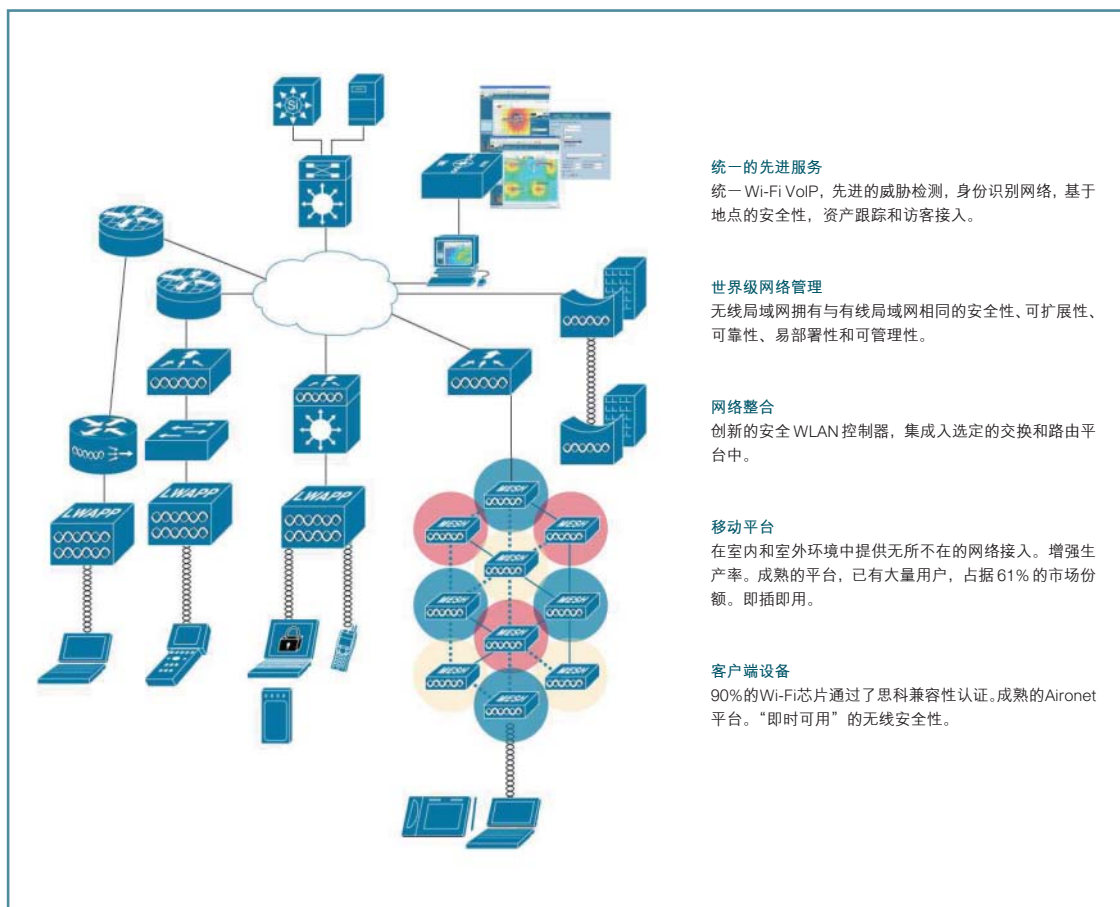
Si

LWAPP

LWAPP

LWAPP

MESH

MESH

MESH

MESH

MESH

MESH

MESH

MESH

MESH

MESH

统一的先进服务
统一 Wi-Fi VoIP，先进的威胁检测，身份识别网络，基于地点的安全性，资产跟踪和访客接入。

世界级网络管理
无线局域网拥有与有线局域网相同的安全性、可扩展性、可靠性、易部署性和可管理性。

网络整合
创新的安全 WLAN 控制器，集成入选定的交换和路由平台中。

移动平台
在室内和室外环境中提供无所不在的网络接入。增强生产率。成熟的平台，已有大量用户，占据 61% 的市场份额。即插即用。

客户端设备
90%的Wi-Fi芯片通过了思科兼容性认证。成熟的Aironet平台。“即时可用”的无线安全性。